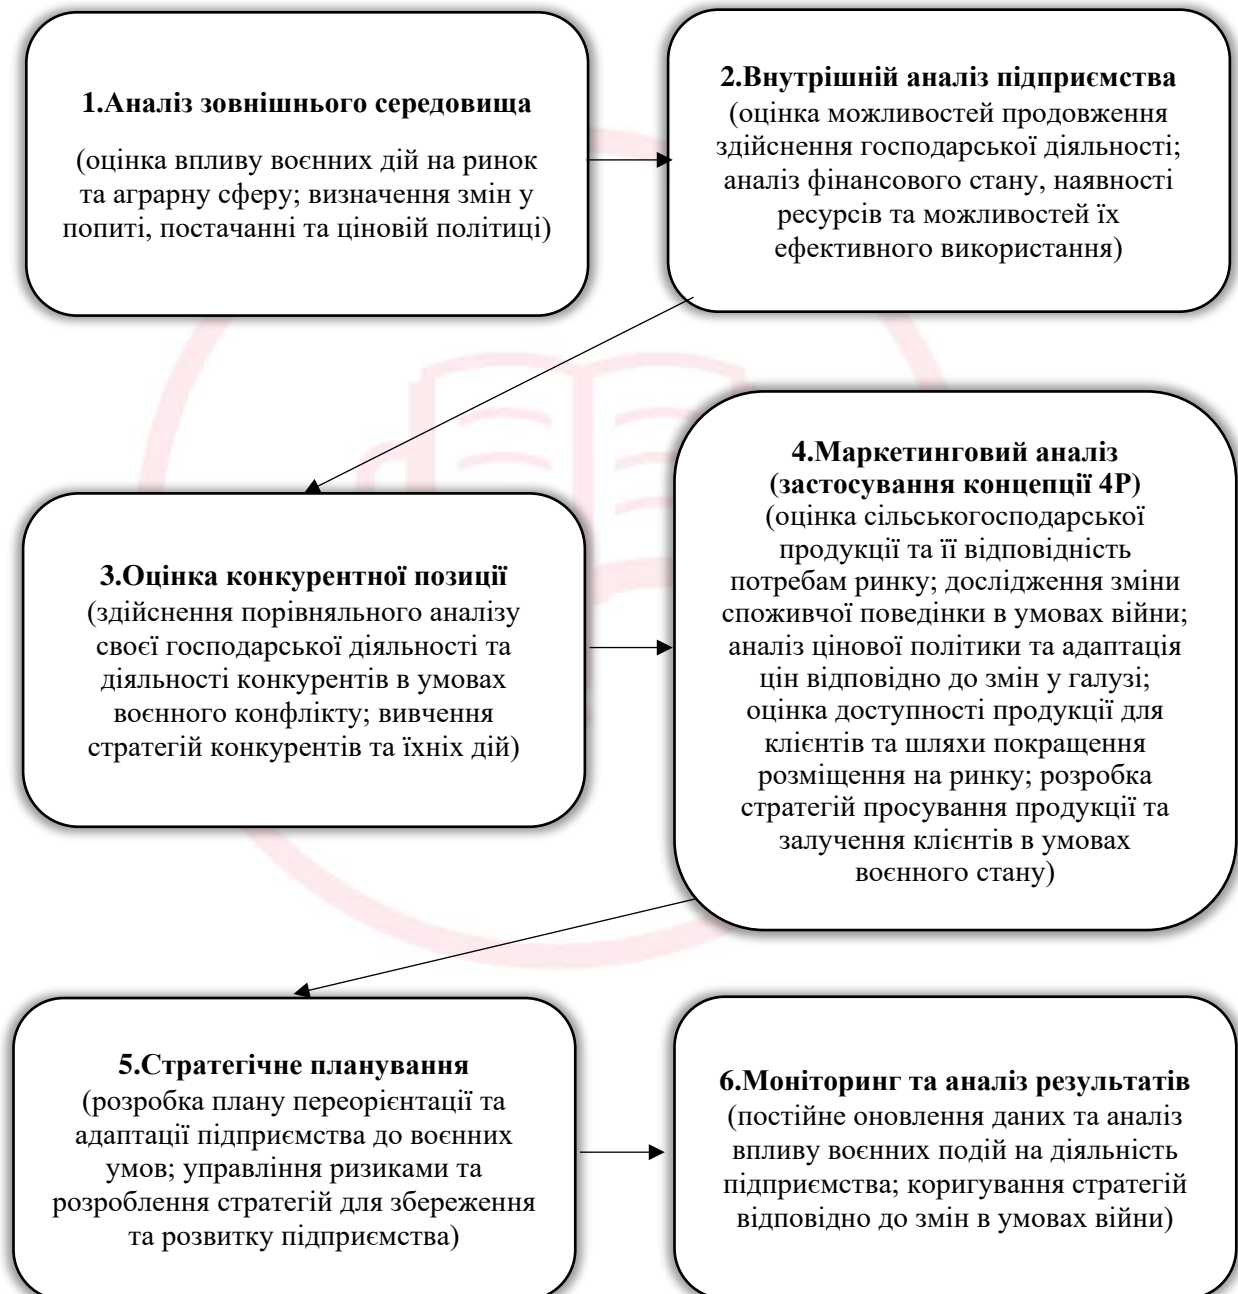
1.Аналіз зовнішнього середовища

(оцінка впливу воєнних дій на ринок та аграрну сферу; визначення змін у попиті, постачанні та ціновій політиці)

2.Внутрішній аналіз підприємства (оцінка можливостей продовження здійснення господарської діяльності; аналіз фінансового стану, наявності ресурсів та можливостей їх ефективного використання)

3.Оцінка конкурентної позиції (здійснення порівняльного аналізу своєї господарської діяльності та діяльності конкурентів в умовах воєнного конфлікту; вивчення стратегій конкурентів та їхніх дій)

4.Маркетинговий аналіз (застосування концепції 4Р) (оцінка сільськогосподарської продукції та її відповідність потребам ринку; дослідження зміни споживчої поведінки в умовах війни; аналіз цінової політики та адаптація цін відповідно до змін у галузі; оцінка доступності продукції для клієнтів та шляхи покращення розміщення на ринку; розробка стратегій просування продукції та залучення клієнтів в умовах воєнного стану)

5.Стратегічне планування (розробка плану переорієнтації та адаптації підприємства до воєнних умов; управління ризиками та розроблення стратегій для збереження та розвитку підприємства)

6.Моніторинг та аналіз результатів (постійне оновлення даних та аналіз впливу воєнних подій на діяльність підприємства; коригування стратегій відповідно до змін в умовах війни)